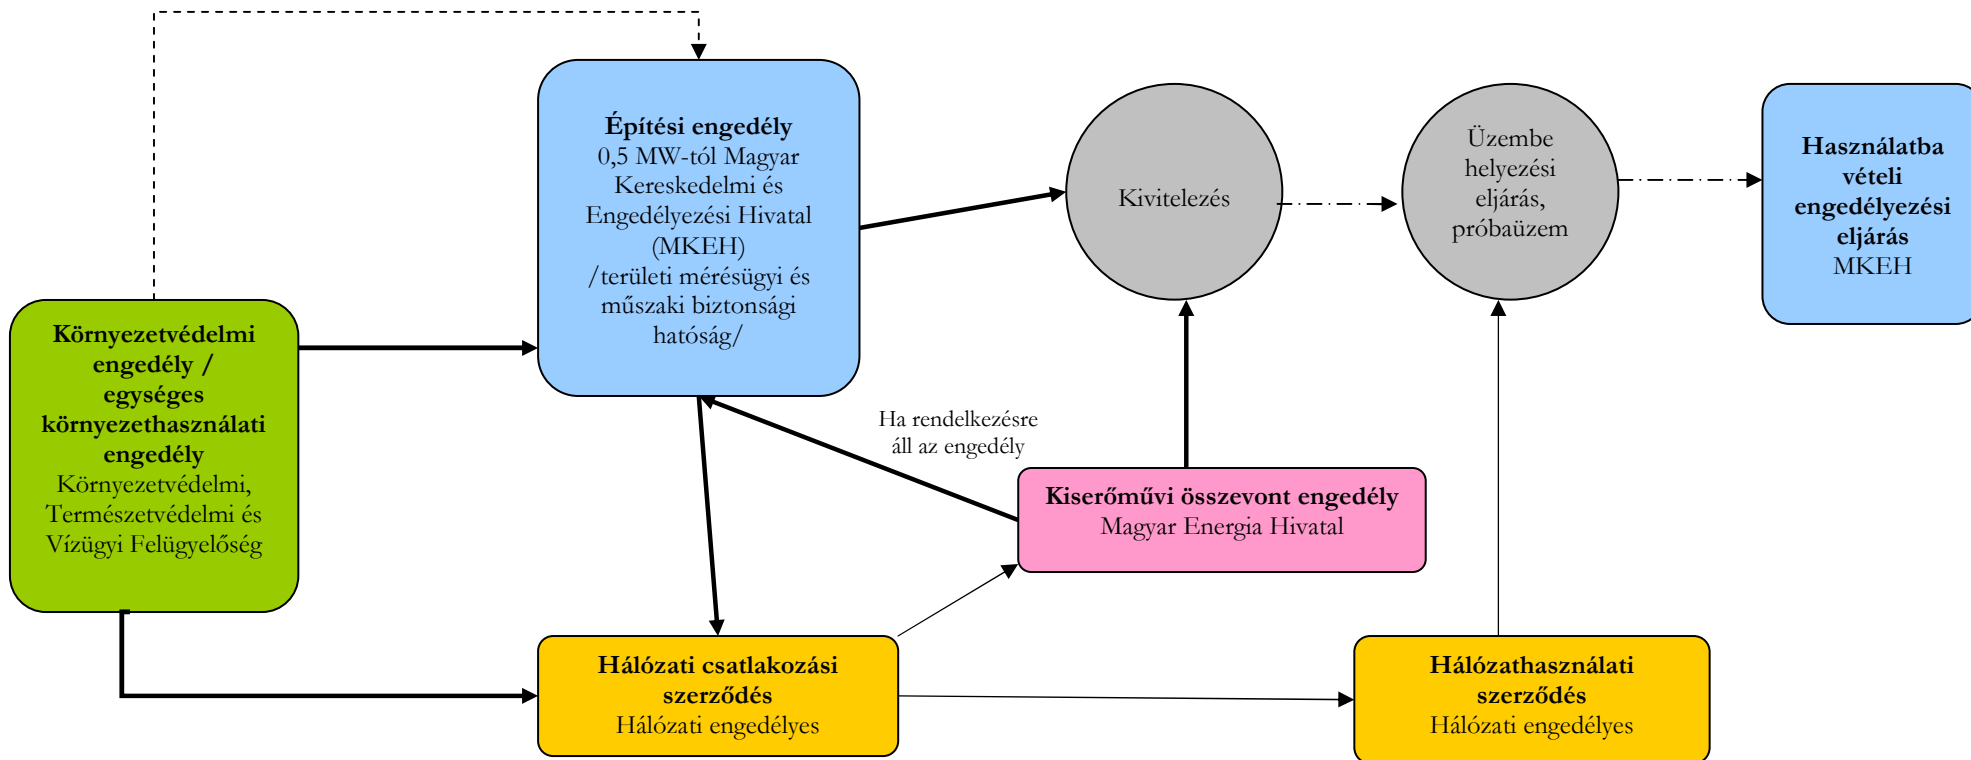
Építési engedély
0,5 MW-tól Magyar Kereskedelmi és Engedélyezési Hivatal (MKEH)
/területi mérésügyi és műszaki biztonsági hatóság/

Kivitelezés

Üzembe helyezési eljárás, próbaüzem

Használatba vételi engedélyezési eljárás
MKEH

Környezetvédelmi engedély / egységes környezethasználati engedély
Környezetvédelmi, Természetvédelmi és Vízügyi Felügyelőség

Ha rendelkezésre áll az engedély

Kiserőművi összevont engedély
Magyar Energia Hivatal

Hálózati csatlakozási szerződés
Hálózati engedélyes

Hálózathasználati szerződés
Hálózati engedélyes